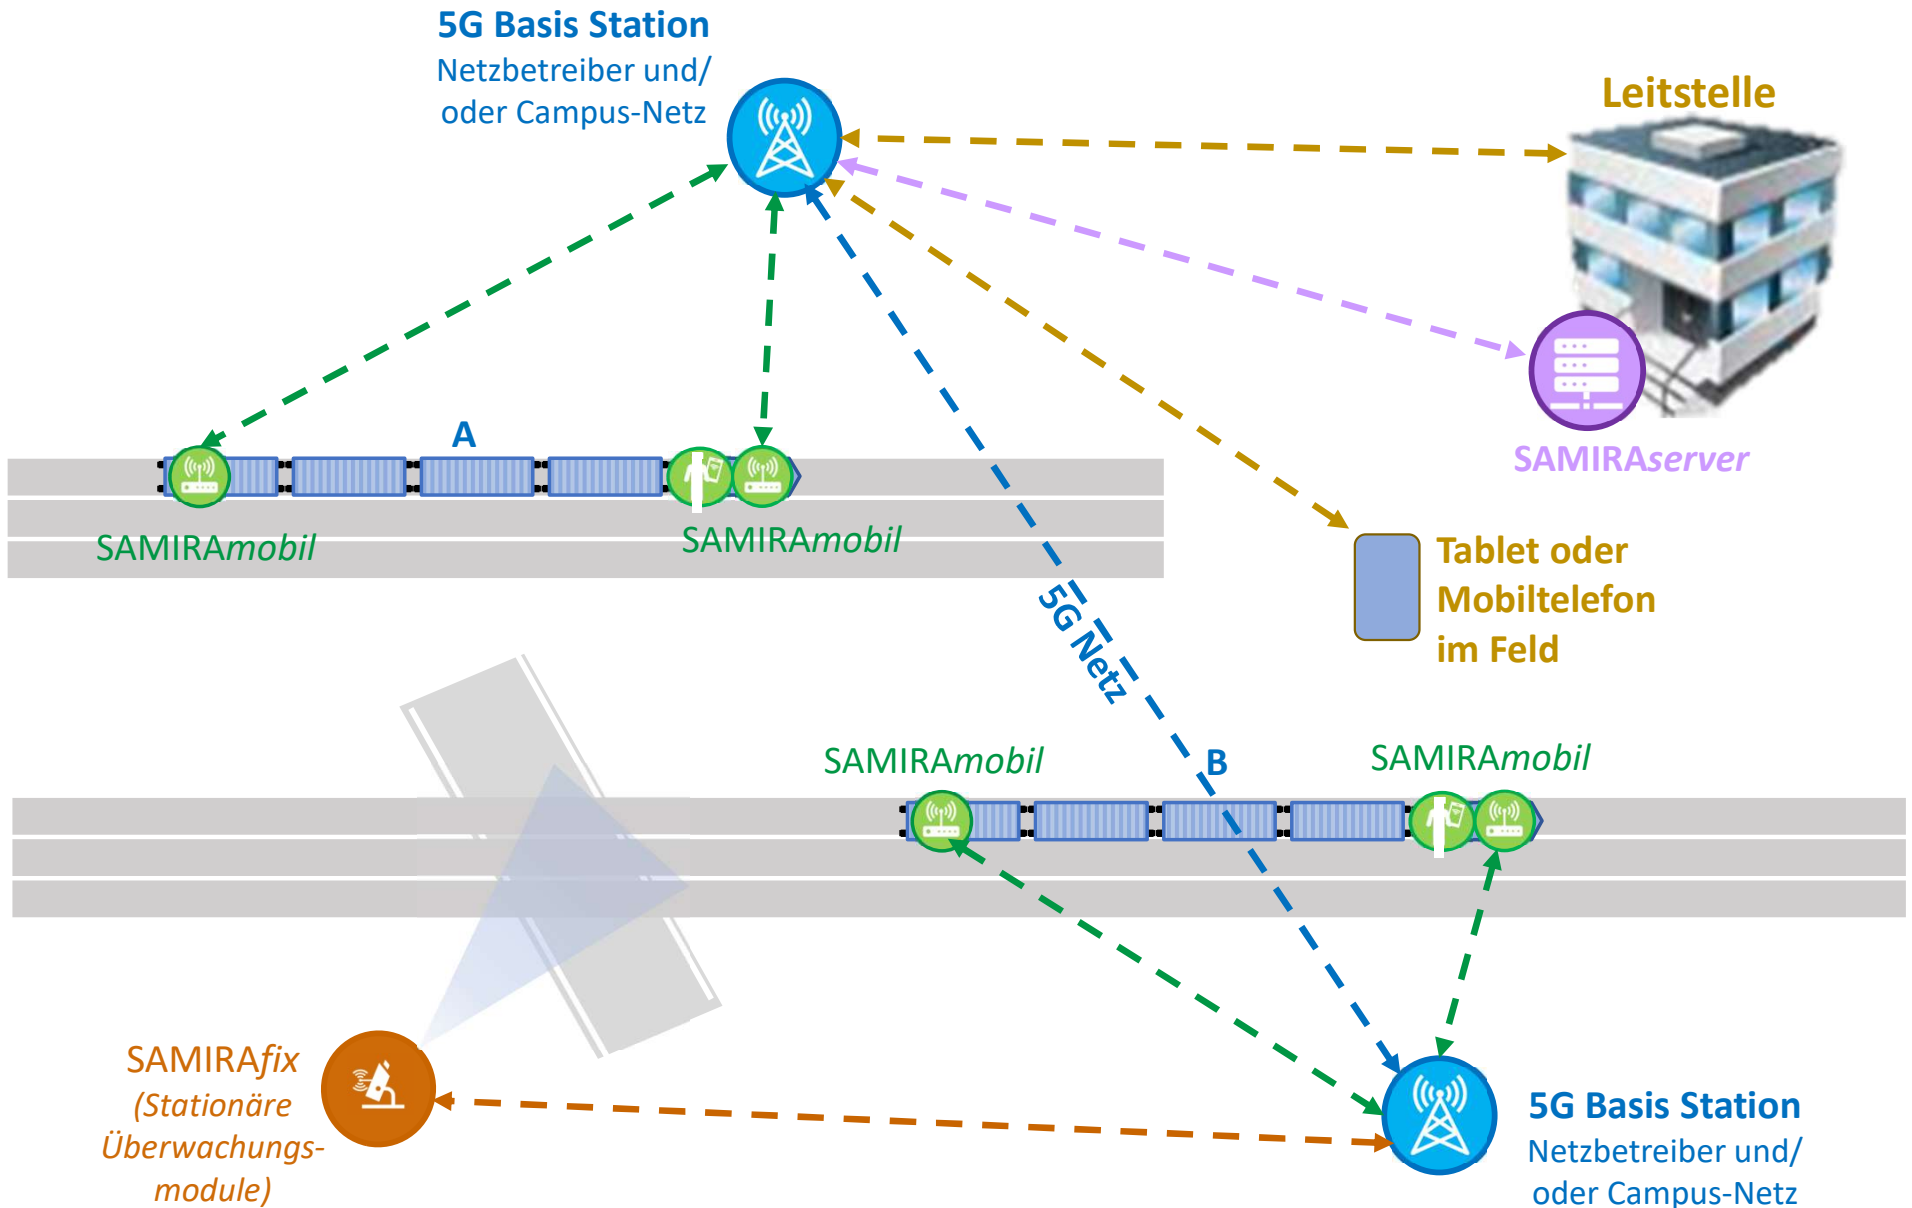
5G Basis Station
Netzbetreiber und/ oder Campus-Netz

Leitstelle

A

SAMIRAmobil

SAMIRAmobil

SAMIRAserver

Tablet oder Mobiltelefon im Feld

5G Netz

SAMIRAmobil

B

SAMIRAmobil

SAMIRAfix (Stationäre Überwachungsmodule)

5G Basis Station
Netzbetreiber und/ oder Campus-Netz